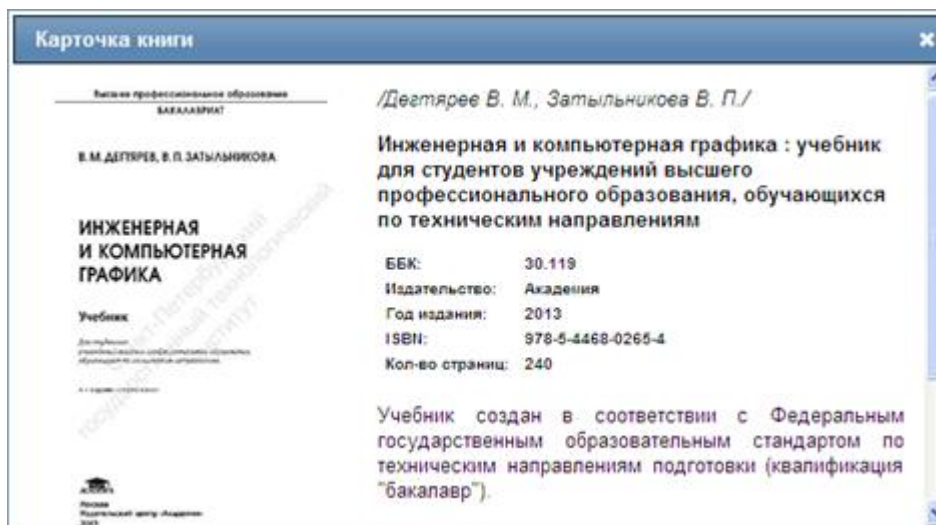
Карточка книги

×

Высшее профессиональное образование
БАКАЛАВРИАТ

В. М. ДЕГТЯРЕВ, В. П. ЗАТЫЛЬНИКОВА

ИНЖЕНЕРНАЯ И КОМПЬЮТЕРНАЯ ГРАФИКА

Учебник

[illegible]

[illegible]

Государственный Санкт-Петербургский технологический институт

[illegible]

/Дегтярев В. М., Затыльникова В. П./

Инженерная и компьютерная графика : учебник для студентов учреждений высшего профессионального образования, обучающихся по техническим направлениям

| | |
|---|---|
| ББК: | 30.119 |
| Издательство: | Академия |
| Год издания: | 2013 |
| ISBN: | 978-5-4468-0265-4 |
| Кол-во страниц: | 240 |

Учебник создан в соответствии с Федеральным государственным образовательным стандартом по техническим направлениям подготовки (квалификация "бакалавр").